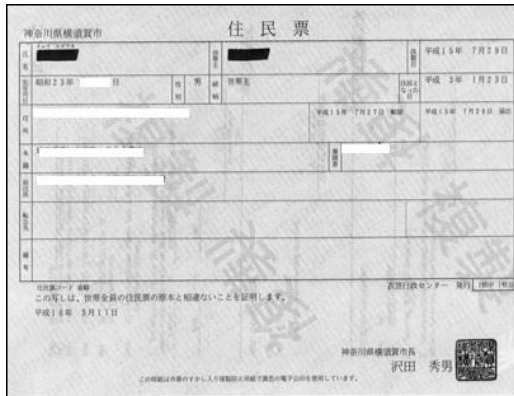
神奈川県横須賀市

住民票

氏名

世帯主

平成１５年　７月２９日

生年月日　昭和２３年　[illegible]日

性別　男

続柄　世帯主

住民となった日　平成　３年　１月２３日

住所

平成１５年　７月２７日　転居

平成１５年　７月２９日　届出

本籍

筆頭者

前住所

転出

備考

住民票コード　省略

この写しは、世帯全員の住民票の原本と相違ないことを証明します。

平成１６年　３月１１日

衣笠行政センター　発行

神奈川県横須賀市長

沢田　秀男

この用紙は市章のすかし入り複製防止用紙で偽造の電子公印を使用しています。

複製

複製